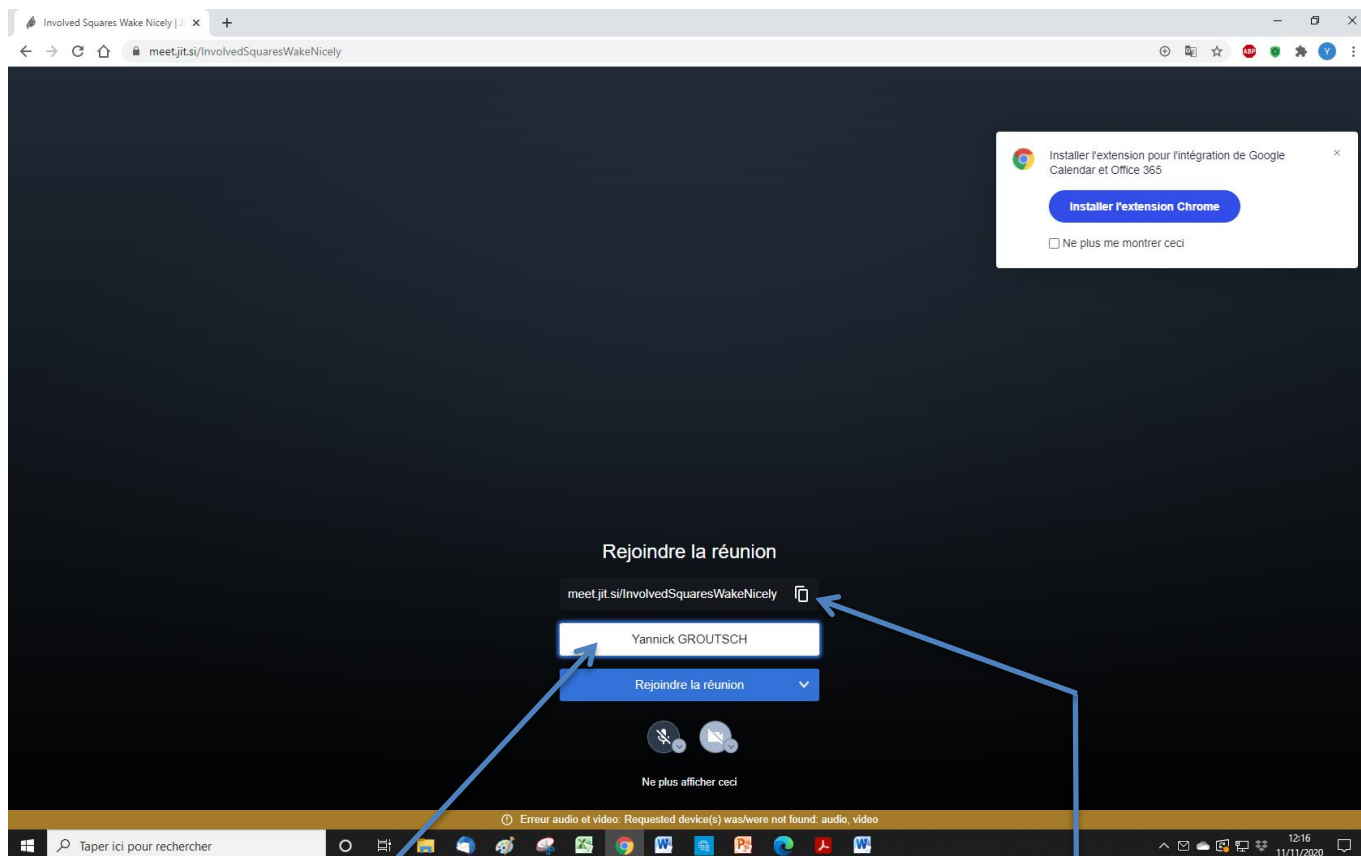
Involved Squares Wake Nicely | J

meet.jit.si/InvolvedSquaresWakeNicely

Installer l'extension pour l'intégration de Google Calendar et Office 365

Installer l'extension Chrome

Ne plus me montrer ceci

Rejoindre la réunion

meet.jit.si/InvolvedSquaresWakeNicely

Yannick GROUTSCH

Rejoindre la réunion

Ne plus afficher ceci

Erreur audio et video: Requested device(s) was/were not found: audio, video

Taper ici pour rechercher

12:16
11/11/2020